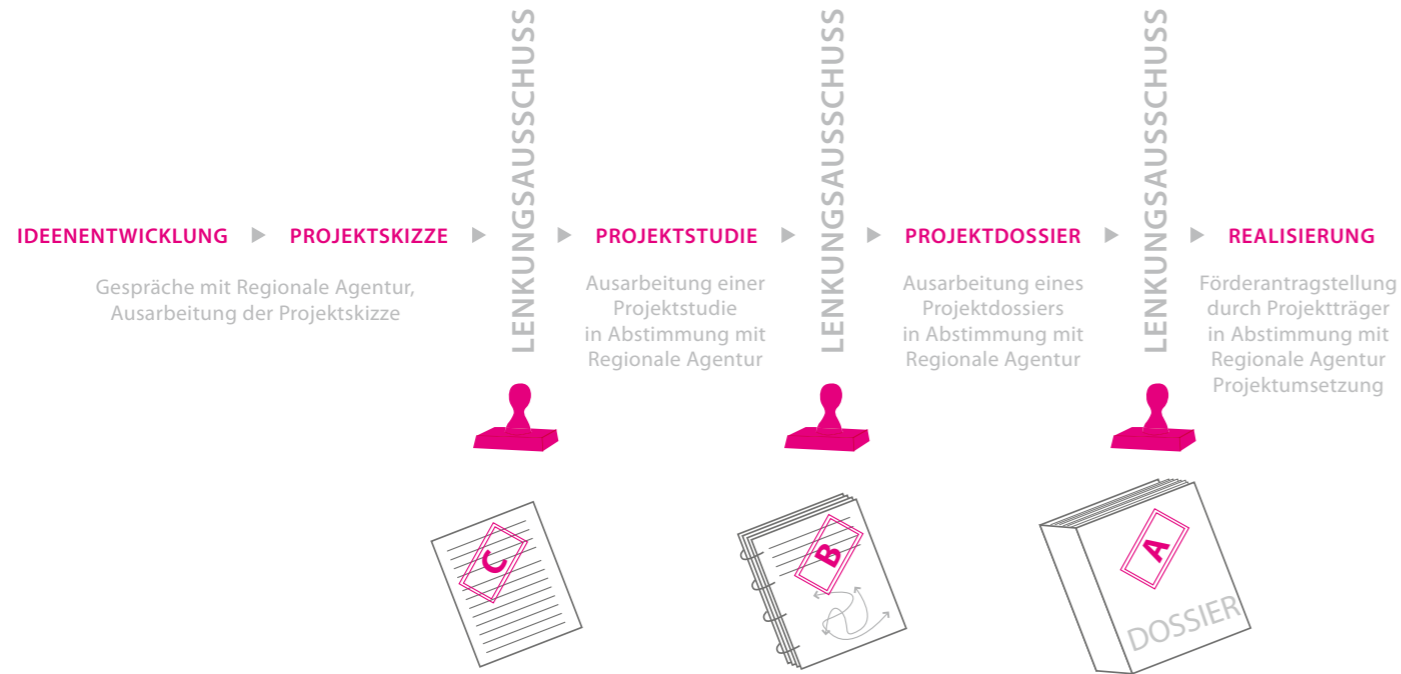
IDEENENTWICKLUNG ▶ PROJEKTSKIZZE ▶ LENKUNGSAUSSCHUSS ▶ PROJEKTSTUDIE ▶ LENKUNGSAUSSCHUSS ▶ PROJEKTDOSSIER ▶ LENKUNGSAUSSCHUSS ▶ REALISIERUNG

Gespräche mit Regionale Agentur, Ausarbeitung der Projektskizze

Ausarbeitung einer Projektstudie in Abstimmung mit Regionale Agentur

Ausarbeitung eines Projektdossiers in Abstimmung mit Regionale Agentur

Förderantragstellung durch Projektträger in Abstimmung mit Regionale Agentur Projektumsetzung

C

B

A

DOSSIER